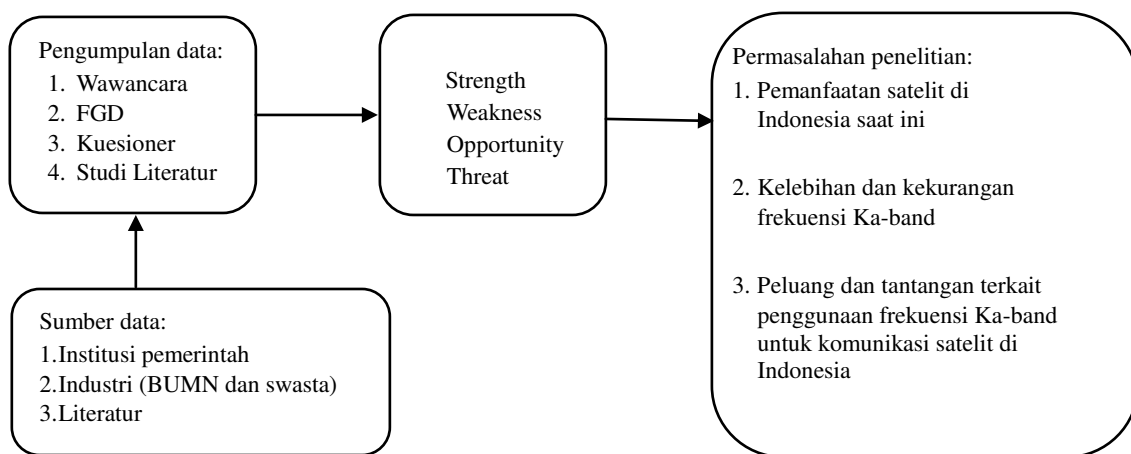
Pengumpulan data:
1. Wawancara
2. FGD
3. Kuesioner
4. Studi Literatur

Strength
Weakness
Opportunity
Threat

Permasalahan penelitian:
1. Pemanfaatan satelit di Indonesia saat ini

2. Kelebihan dan kekurangan frekuensi Ka-band

3. Peluang dan tantangan terkait penggunaan frekuensi Ka-band untuk komunikasi satelit di Indonesia

Sumber data:
1.Institusi pemerintah
2.Industri (BUMN dan swasta)
3.Literatur